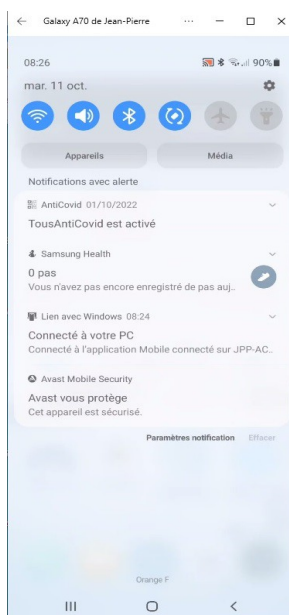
Galaxy A70 de Jean-Pierre

08:26

90%

mar. 11 oct.

Appareils

Média

Notifications avec alerte

AntiCovid 01/10/2022

TousAntiCovid est activé

Samsung Health

0 pas

Vous n'avez pas encore enregistré de pas auj..

Lien avec Windows 08:24

Connecté à votre PC

Connecté à l'application Mobile connecté sur JPP-AC..

Avast Mobile Security

Avast vous protège

Cet appareil est sécurisé.

Paramètres notification

Effacer

Orange F